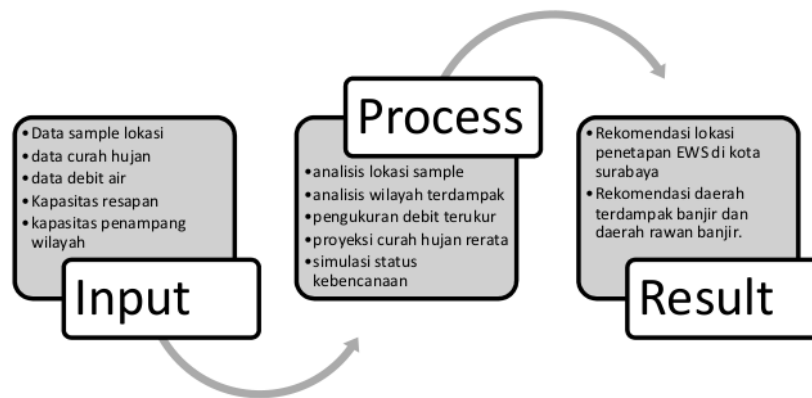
• Data sample lokasi
• data curah hujan
• data debit air
• Kapasitas resapan
• kapasitas penampang wilayah

Input

Process

• analisis lokasi sample
• analisis wilayah terdampak
• pengukuran debit terukur
• proyeksi curah hujan rerata
• simulasi status kebencanaan

• Rekomendasi lokasi penetapan EWS di kota surabaya
• Rekomendasi daerah terdampak banjir dan daerah rawan banjir.

Result